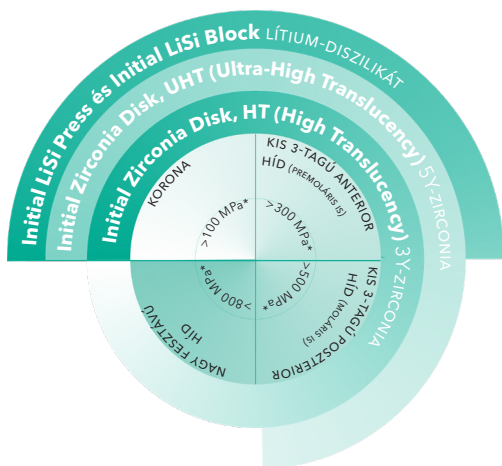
Initial LiSi Press és Initial LiSi Block LÍTIUM-DISZILIKÁT

Initial Zirconia Disk, UHT (Ultra-High Translucency) 5Y-ZIRCONIA

Initial Zirconia Disk, HT (High Translucency) 3Y-ZIRCONIA

KORONA

>100 MPa*

KIS 3-TAGÚ ANTERIOR HÍD (PREMOLÁRIS IS)

>300 MPa*

KIS 3-TAGÚ POSZTERIOR HÍD (MOLÁRIS IS)

>500 MPa*

NAGY FESZTÁVÚ HÍD

>800 MPa*